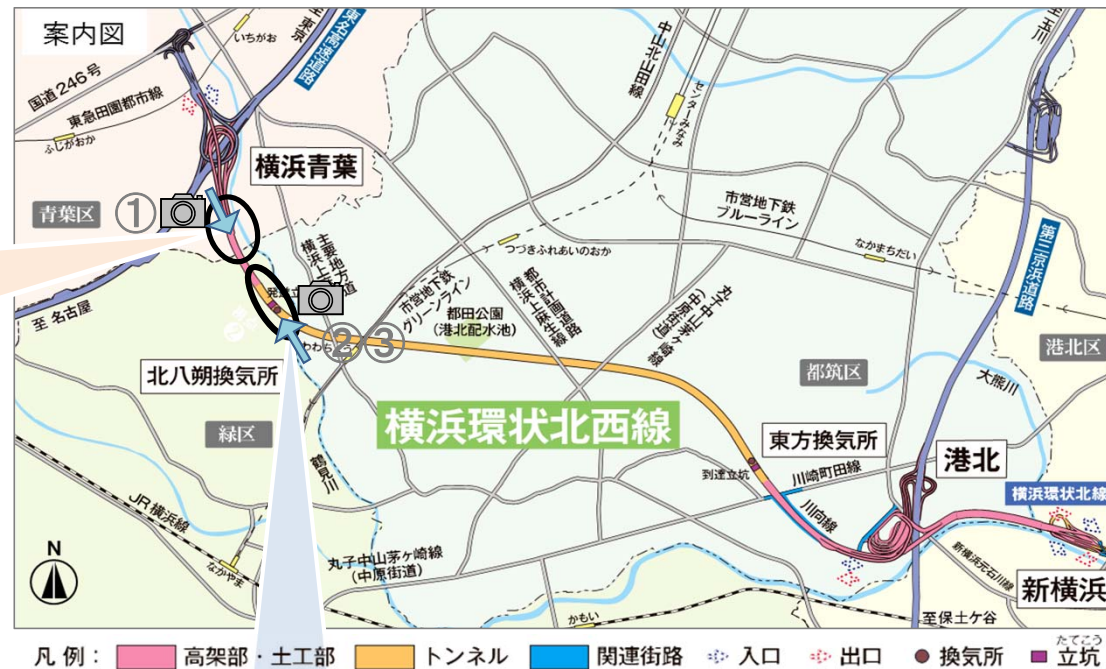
案内図

国道246号
東急田園都市線
ふじがおか
いちがお
東京
東名高速道路
中山北山田線
センター北
センターみなみ
鶴見川
第三京浜道路
横浜青葉
青葉区
① ② ③
主要地方道横浜上麻生線
発進立坑
都市計画道路横浜上麻生線
市営地下鉄グリーンライン
つづきふれあいのおか
市営地下鉄ブルーライン
なかまちだい
都田公園(港北配水池)
丸子中山茅ヶ崎線(中原街道)
至 名古屋
北八朔換気所
港北区
都筑区
大熊川
緑区
横浜環状北西線
東方換気所
川崎町田線
到達立坑
川向線
港北
横浜環状北線
新横浜元石川線
JR横浜線
N
なかやま
丸子中山茅ヶ崎線(中原街道)
かもい
至保土ケ谷
新横浜

凡例: 高架部・土工部 トンネル 関連街路 入口 出口 換気所 たてこう 立坑